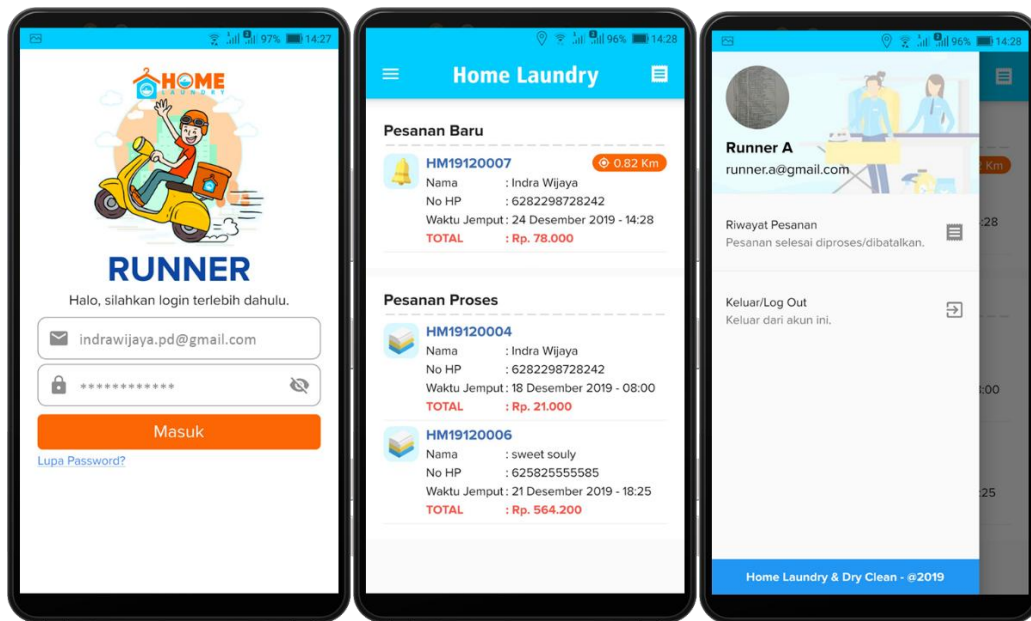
97% 14:27

HOME LAUNDRY

RUNNER

Halo, silahkan login terlebih dahulu.

indrawijaya.pd@gmail.com

••••••••••••

Masuk

Lupa Password?

96% 14:28

Home Laundry

Pesanan Baru

HM19120007 0.82 Km
Nama : Indra Wijaya
No HP : 6282298728242
Waktu Jemput : 24 Desember 2019 - 14:28
TOTAL : Rp. 78.000

Pesanan Proses

HM19120004
Nama : Indra Wijaya
No HP : 6282298728242
Waktu Jemput : 18 Desember 2019 - 08:00
TOTAL : Rp. 21.000

HM19120006
Nama : sweet souly
No HP : 625825555585
Waktu Jemput : 21 Desember 2019 - 18:25
TOTAL : Rp. 564.200

96% 14:28

Runner A
runner.a@gmail.com

Riwayat Pesanan
Pesanan selesai diproses/dibatalkan.

Keluar/Log Out
Keluar dari akun ini.

Home Laundry & Dry Clean - @2019

2 Km
:28
:00
:25